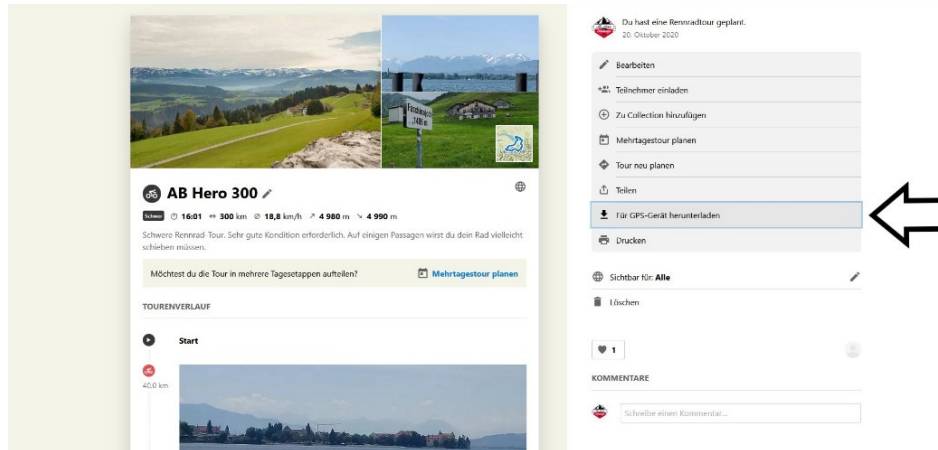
AB Hero 300

Schwer 16:01 300 km 18,8 km/h 4 980 m 4 990 m

Schwere Rennrad-Tour. Sehr gute Kondition erforderlich. Auf einigen Passagen wirst du dein Rad vielleicht schieben müssen.

Möchtest du die Tour in mehrere Tagesetappen aufteilen?

Mehrtagestour planen

TOURENVERLAUF

Start

40,0 km

Du hast eine Rennradtour geplant.
20. Oktober 2020

Bearbeiten

Teilnehmer einladen

Zu Collection hinzufügen

Mehrtagestour planen

Tour neu planen

Teilen

Für GPS-Gerät herunterladen

Drucken

Sichtbar für: Alle

Löschen

1

KOMMENTARE

Schreibe einen Kommentar...